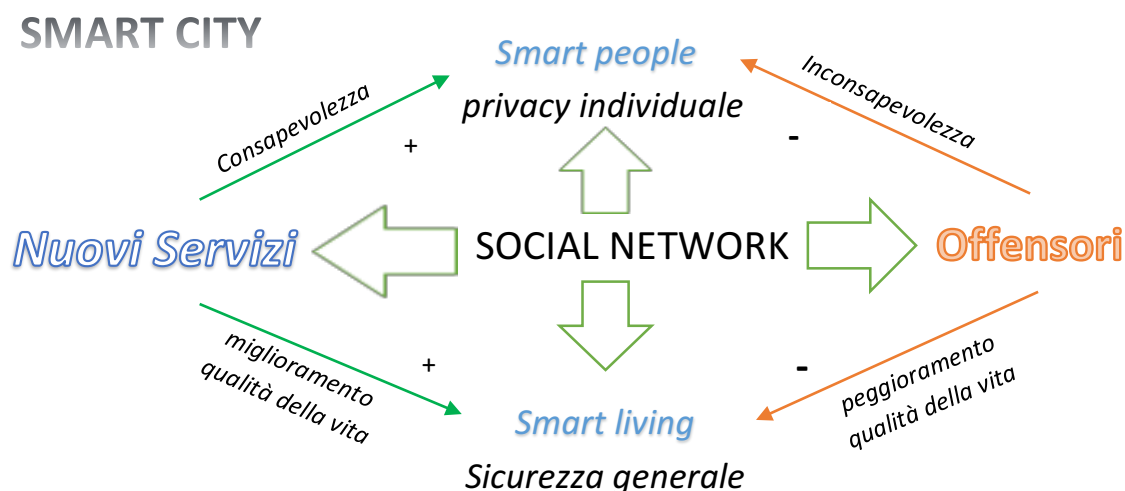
SMART CITY

Smart people

privacy individuale

Consapevolezza

+

Inconsapevolezza

-

Nuovi Servizi

SOCIAL NETWORK

Offensori

miglioramento qualità della vita

+

-

peggioramento qualità della vita

Smart living

Sicurezza generale